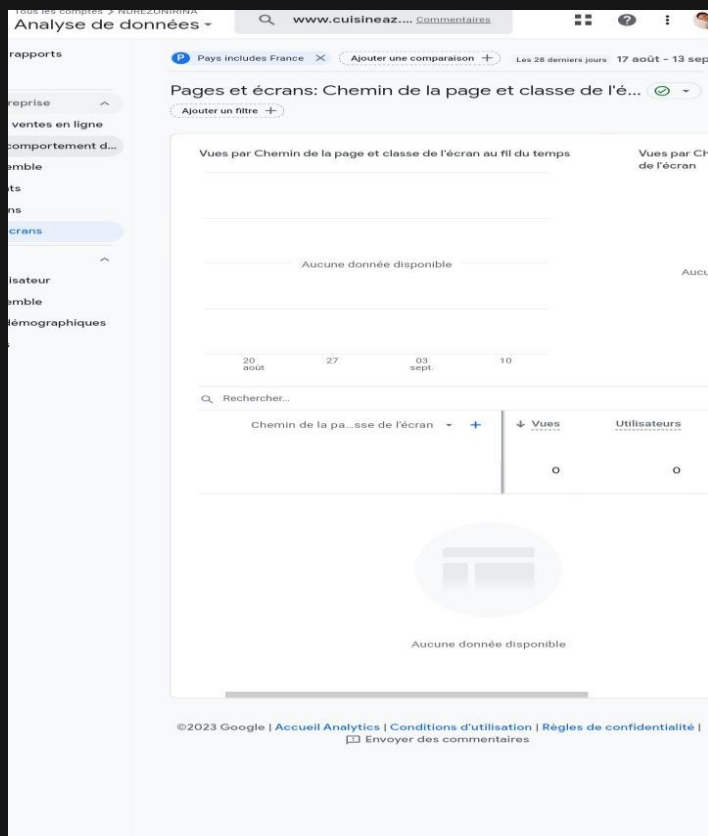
Tous les comptes > NDREZONIRINA
Analyse de données
www.cuisineaz.... Commentaires

rapports
reprise
ventes en ligne
comportement d...
emble
ts
ns
crans
isateur
emble
démographiques

P Pays includes France ✕ Ajouter une comparaison + Les 28 derniers jours 17 août - 13 sep

Pages et écrans: Chemin de la page et classe de l'é...
Ajouter un filtre +

Vues par Chemin de la page et classe de l'écran au fil du temps

Aucune donnée disponible

20 août 27 03 sept. 10

Vues par Ch de l'écran

Aucu

Rechercher...

Chemin de la pa...sse de l'écran + | ↓ Vues | Utilisateurs
| 0 | 0

Aucune donnée disponible

©2023 Google | Accueil Analytics | Conditions d'utilisation | Règles de confidentialité |
Envoyer des commentaires